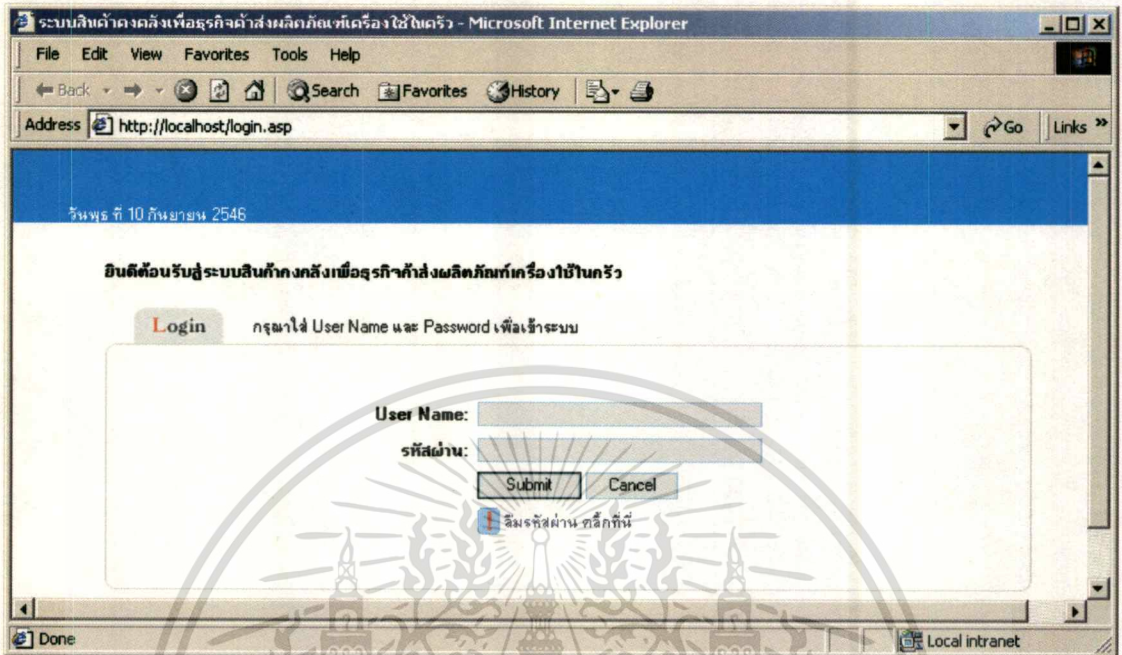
ระบบสินค้าคงคลังเพื่อธุรกิจค้าส่งผลิตภัณฑ์เครื่องใช้ในครัว - Microsoft Internet Explorer

File Edit View Favorites Tools Help

Back Search Favorites History

Address http://localhost/login.asp Go Links »

วันพุธ ที่ 10 กันยายน 2546

ยินดีต้อนรับสู่ระบบสินค้าคงคลังเพื่อธุรกิจค้าส่งผลิตภัณฑ์เครื่องใช้ในครัว

Login กรุณาใส่ User Name และ Password เพื่อเข้าระบบ

User Name:

รหัสผ่าน:

Submit Cancel

ลืมรหัสผ่าน คลิ๊กที่นี่

Done Local intranet